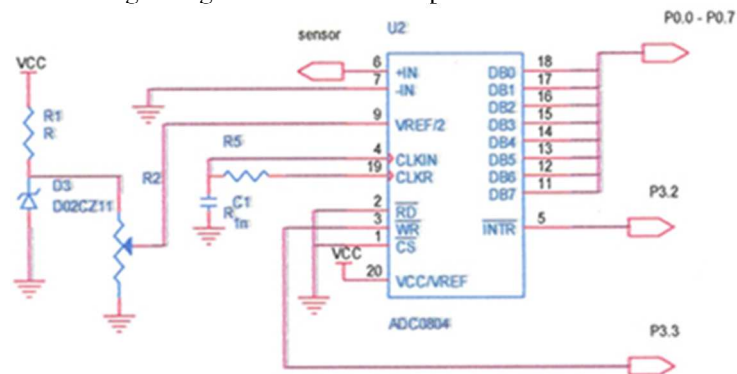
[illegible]

sensor

U2

P0.0 - P0.7

VCC

R1
R

R2

D3
D02CZ11

R5

C1
R
1n

6 +IN
7 -IN
9 VREF/2
4 CLKIN
19 CLKR
2 $\overline{RD}$
3 $\overline{WR}$
1 $\overline{CS}$
20 VCC/VREF

DB0 18
DB1 17
DB2 16
DB3 15
DB4 14
DB5 13
DB6 12
DB7 11

$\overline{INTR}$ 5

VCC

P3.2

ADC0804

P3.3